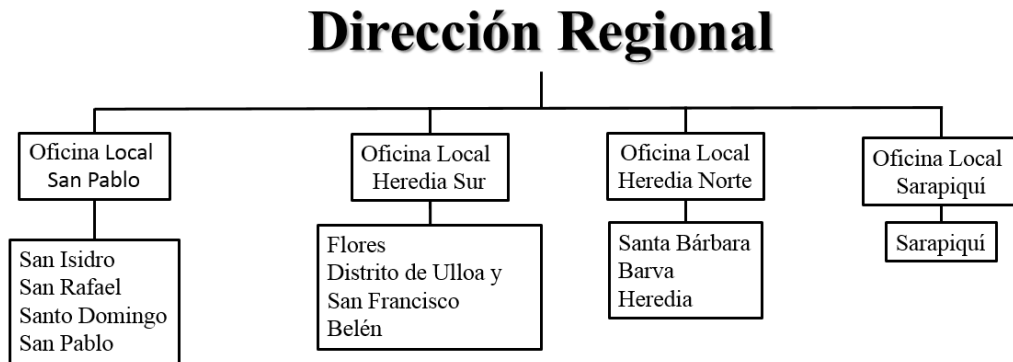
Dirección Regional

Oficina Local
San Pablo

San Isidro
San Rafael
Santo Domingo
San Pablo

Oficina Local
Heredia Sur

Flores
Distrito de Ulloa y
San Francisco
Belén

Oficina Local
Heredia Norte

Santa Bárbara
Barva
Heredia

Oficina Local
Sarapiquí

Sarapiquí